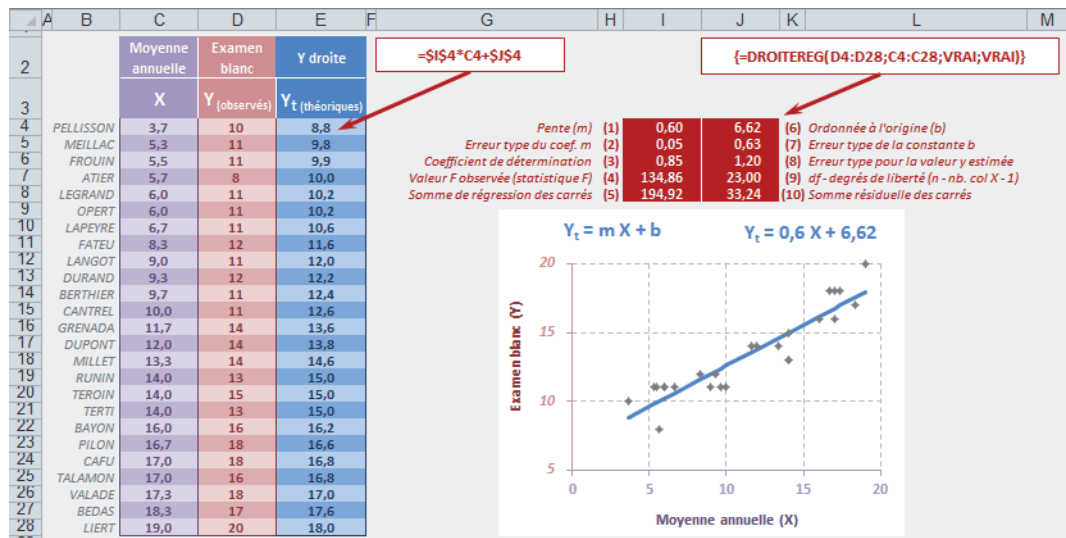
| | A | B | C | D | E | F | G | H | I | J | K | L | M |
|---|---|---|---|---|---|---|---|---|---|---|---|---|---|
| 2 | | | Moyenne annuelle | Examen blanc | Y droite | | | | | | | | |
| 3 | | | X | Y (observés) | $Y_t$ (théoriques) | | | | | | | | |
| 4 | | PELLISSON | 3,7 | 10 | 8,8 | | Pente (m) | (1) | 0,60 | 6,62 | (6) | Ordonnée à l'origine (b) | |
| 5 | | MEILLAC | 5,3 | 11 | 9,8 | | Erreur type du coef. m | (2) | 0,05 | 0,63 | (7) | Erreur type de la constante b | |
| 6 | | FROUIN | 5,5 | 11 | 9,9 | | Coefficient de détermination | (3) | 0,85 | 1,20 | (8) | Erreur type pour la valeur y estimée | |
| 7 | | ATIER | 5,7 | 8 | 10,0 | | Valeur F observée (statistique F) | (4) | 134,86 | 23,00 | (9) | df - degrés de liberté (n - nb. col X - 1) | |
| 8 | | LEGRAND | 6,0 | 11 | 10,2 | | Somme de régression des carrés | (5) | 194,92 | 33,24 | (10) | Somme résiduelle des carrés | |
| 9 | | OPERT | 6,0 | 11 | 10,2 | | | | | | | | |
| 10 | | LAPEYRE | 6,7 | 11 | 10,6 | | | | | | | | |
| 11 | | FATEU | 8,3 | 12 | 11,6 | | | | | | | | |
| 12 | | LANGOT | 9,0 | 11 | 12,0 | | | | | | | | |
| 13 | | DURAND | 9,3 | 12 | 12,2 | | | | | | | | |
| 14 | | BERTHIER | 9,7 | 11 | 12,4 | | | | | | | | |
| 15 | | CANTREL | 10,0 | 11 | 12,6 | | | | | | | | |
| 16 | | GRENADA | 11,7 | 14 | 13,6 | | | | | | | | |
| 17 | | DUPONT | 12,0 | 14 | 13,8 | | | | | | | | |
| 18 | | MILLET | 13,3 | 14 | 14,6 | | | | | | | | |
| 19 | | RUNIN | 14,0 | 13 | 15,0 | | | | | | | | |
| 20 | | TEROIN | 14,0 | 15 | 15,0 | | | | | | | | |
| 21 | | TERTI | 14,0 | 13 | 15,0 | | | | | | | | |
| 22 | | BAYON | 16,0 | 16 | 16,2 | | | | | | | | |
| 23 | | PILON | 16,7 | 18 | 16,6 | | | | | | | | |
| 24 | | CAFU | 17,0 | 18 | 16,8 | | | | | | | | |
| 25 | | TALAMON | 17,0 | 16 | 16,8 | | | | | | | | |
| 26 | | VALADE | 17,3 | 18 | 17,0 | | | | | | | | |
| 27 | | BEDAS | 18,3 | 17 | 17,6 | | | | | | | | |
| 28 | | LIERT | 19,0 | 20 | 18,0 | | | | | | | | |

=$I$4*C4+$J$4

{=DROITEREG(D4:D28;C4:C28;VRAI;VRAI)}

$Y_t$ = m X + b

$Y_t$ = 0,6 X + 6,62

Examen blanc (Y)

20
15
10
5

0 5 10 15 20

Moyenne annuelle (X)